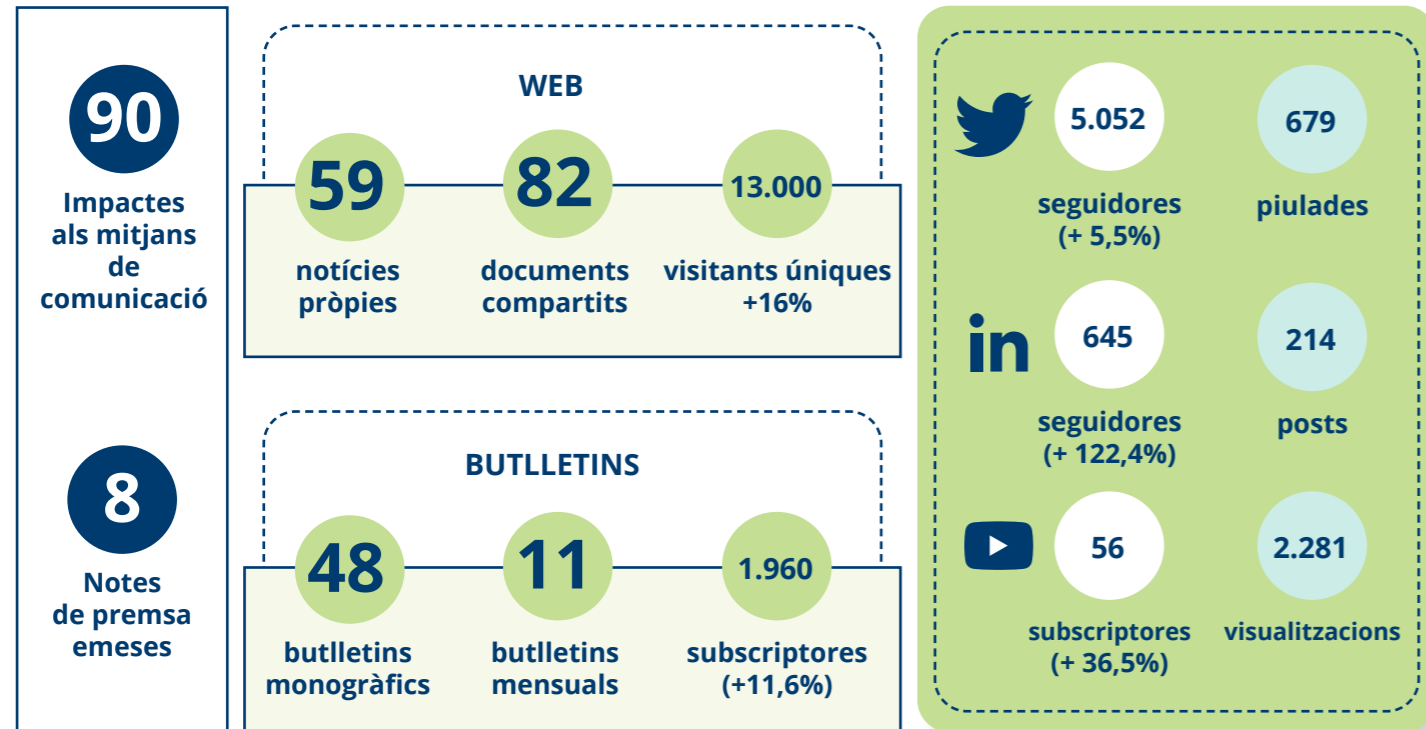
90

Impactes als mitjans de comunicació

8

Notes de premsa emeses

WEB

59
notícies pròpies

82
documents compartits

13.000
visitants úniques +16%

BUTLLETINS

48
butlletins monogràfics

11
butlletins mensuals

1.960
subscriptores (+11,6%)

5.052
seguidores (+ 5,5%)

679
piulades

in

645
seguidores (+ 122,4%)

214
posts

56
subscriptores (+ 36,5%)

2.281
visualitzacions